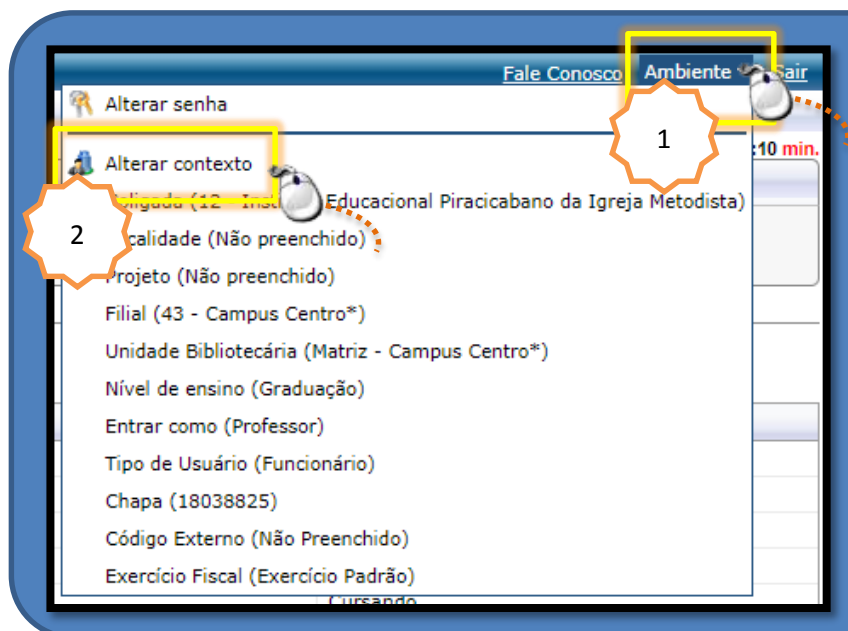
Fale Conosco Ambiente Sair

Alterar senha

1

:10 min.

Alterar contexto

2

Coligada (12 - Inst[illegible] Educacional Piracicabano da Igreja Metodista)

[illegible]calidade (Não preenchido)

Projeto (Não preenchido)

Filial (43 - Campus Centro*)

Unidade Bibliotecária (Matriz - Campus Centro*)

Nível de ensino (Graduação)

Entrar como (Professor)

Tipo de Usuário (Funcionário)

Chapa (18038825)

Código Externo (Não Preenchido)

Exercício Fiscal (Exercício Padrão)

Cursando